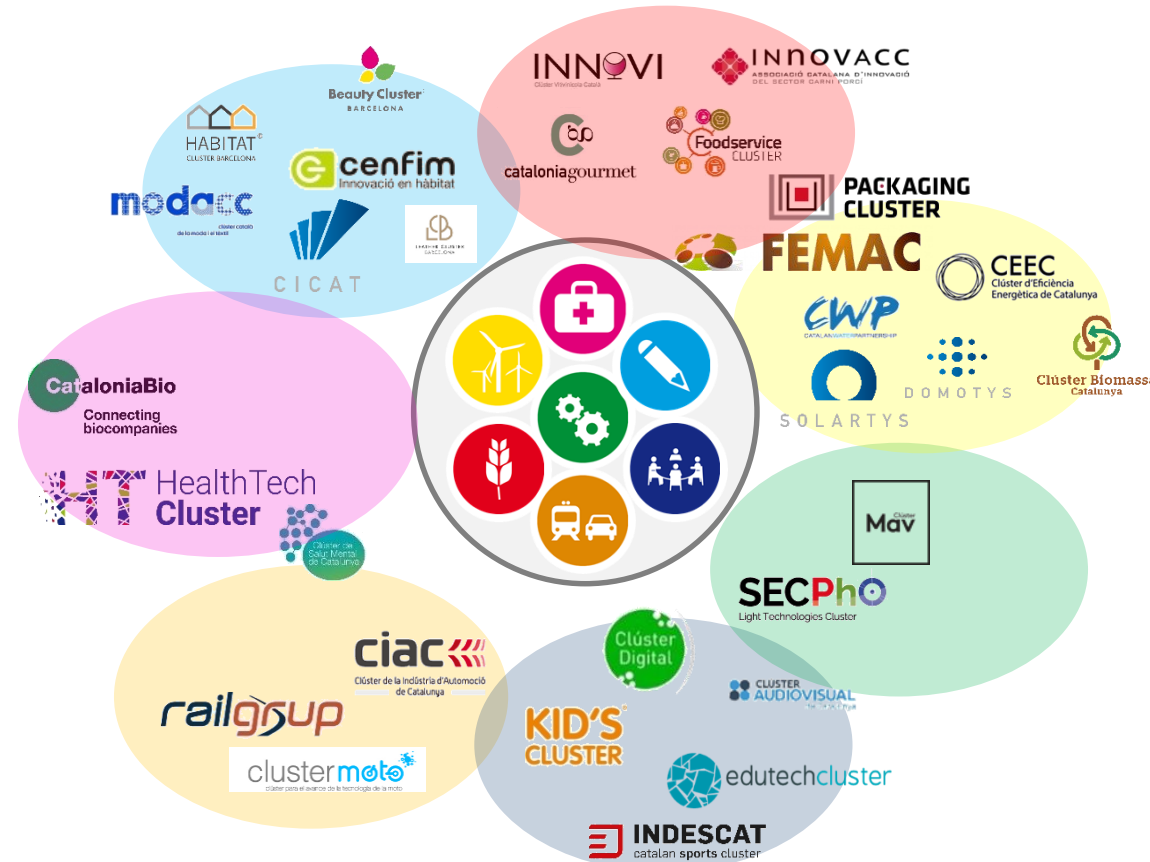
Beauty Cluster BARCELONA

HABITAT CLUSTER BARCELONA

cenfim Innovació en hàbitat

modacc clúster català de la moda i el tèxtil

CICAT

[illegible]

INNOVI Clúster Vitivinícola Català

INNOVACC ASSOCIACIÓ CATALANA D'INNOVACIÓ DEL SECTOR CARNI PORCÍ

cataloniagourmet

Foodservice CLUSTER

PACKAGING CLUSTER

FEMAC

CEEC Clúster d'Eficiència Energètica de Catalunya

CWP CATALAN WATER PARTNERSHIP

DOMOTYS

SOLARTYS

Clúster Biomassa Catalunya

CataloniaBio Connecting biocompanies

HealthTech Cluster

Clúster de Salut Mental de Catalunya

Cluster Mav

SECPhO Light Technologies Cluster

ciac Clúster de la Indústria d'Automoció de Catalunya

railgrup

clustermoto clúster para el avance de la tecnología de la moto

Clúster Digital

CLUSTER AUDIOVISUAL

KID'S CLUSTER

edutechcluster

INDESCAT catalan sports cluster